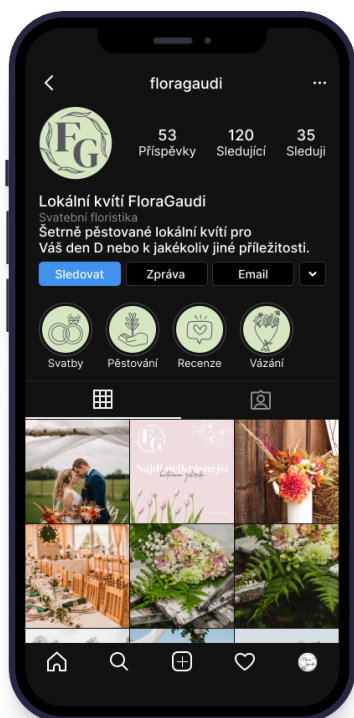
floragaudi

FG

53
Příspěvky

120
Sledující

35
Sleduji

Lokální kvítí FloraGaudi
Svatební floristika
Šetrně pěstované lokální kvítí pro
Váš den D nebo k jakékoliv jiné příležitosti.

Sledovat
Zpráva
Email

Svatby
Pěstování
Recenze
Vázání

FG
Najdi nejkrásnější
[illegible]